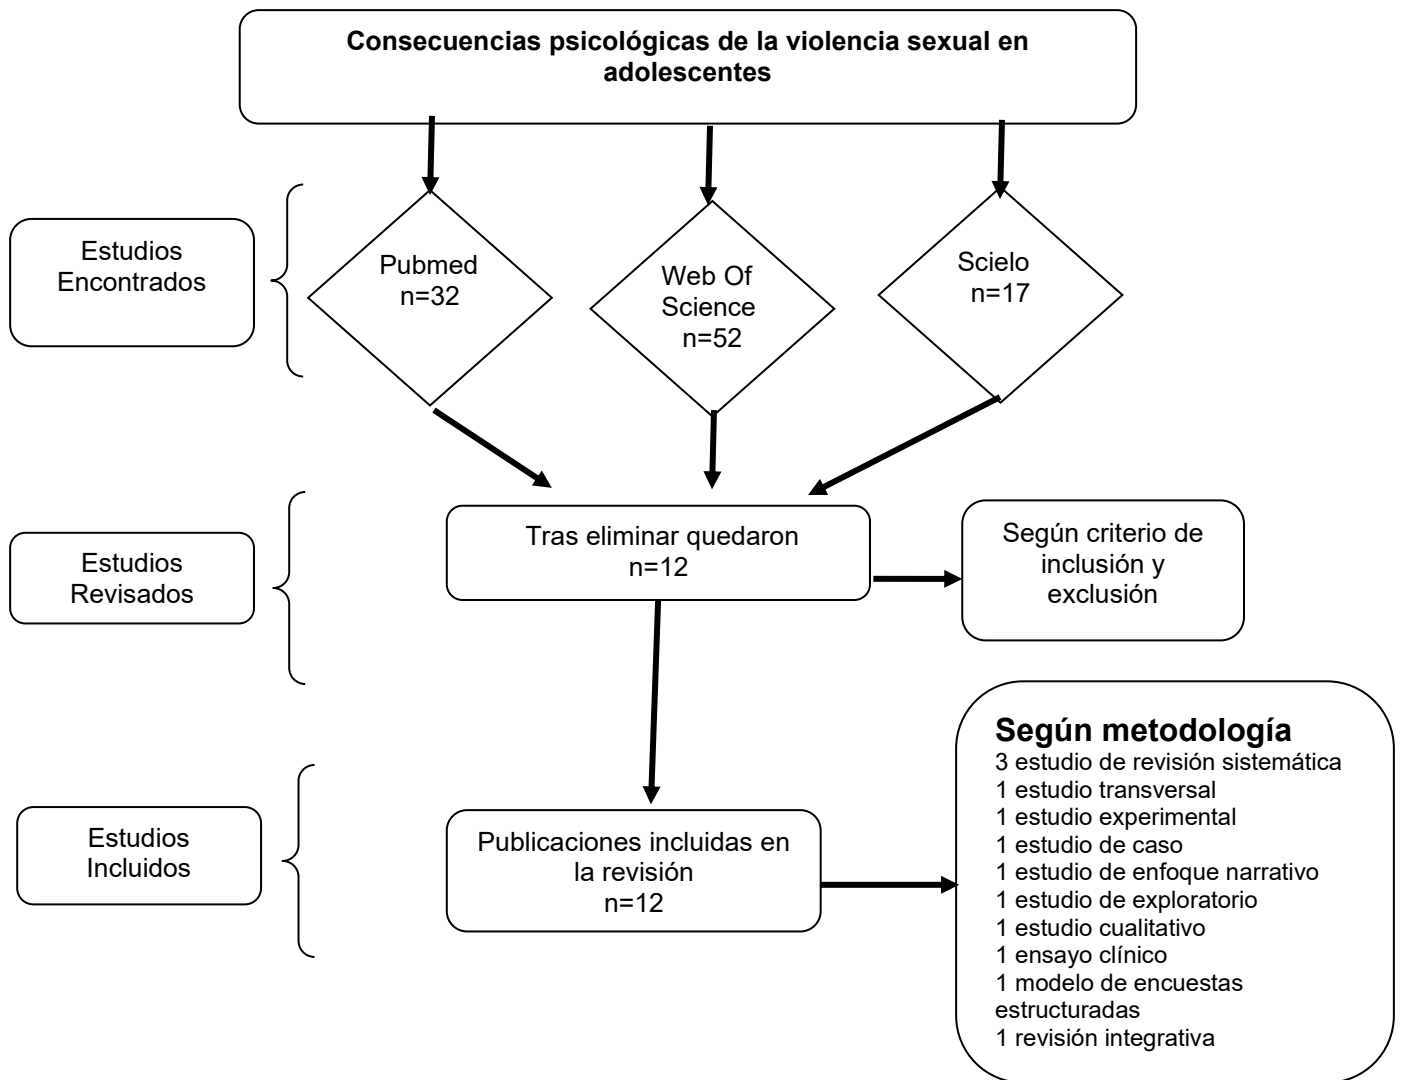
Consecuencias psicológicas de la violencia sexual en adolescentes

Estudios Encontrados

Pubmed
n=32

Web Of Science
n=52

Scielo
n=17

Estudios Revisados

Tras eliminar quedaron
n=12

Según criterio de inclusión y exclusión

Estudios Incluidos

Publicaciones incluidas en la revisión
n=12

Según metodología
3 estudio de revisión sistemática
1 estudio transversal
1 estudio experimental
1 estudio de caso
1 estudio de enfoque narrativo
1 estudio de exploratorio
1 estudio cualitativo
1 ensayo clínico
1 modelo de encuestas estructuradas
1 revisión integrativa